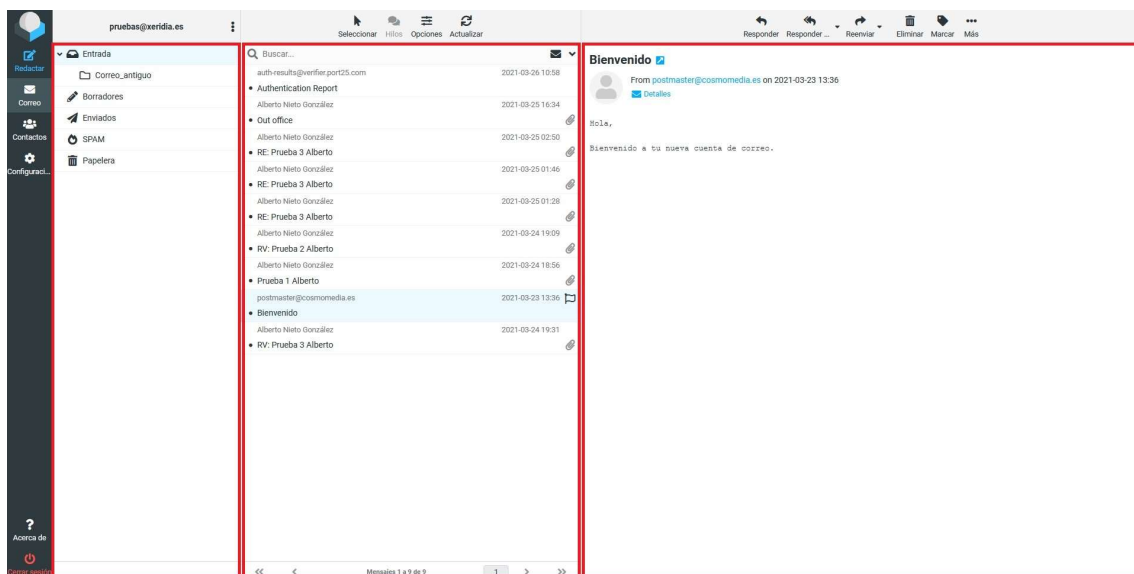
pruebas@xeridia.es

Seleccionar Hilos Opciones Actualizar

Responder Responder ... Reenviar Eliminar Marcar Más

Redactar
Correo
Contactos
Configuraci...

Entrada
Correo_antiguo
Borradores
Enviados
SPAM
Papelera

Buscar...

auth-results@verifier.port25.com 2021-03-26 10:58
• Authentication Report
Alberto Nieto González 2021-03-25 16:34
• Out office
Alberto Nieto González 2021-03-25 02:50
• RE: Prueba 3 Alberto
Alberto Nieto González 2021-03-25 01:46
• RE: Prueba 3 Alberto
Alberto Nieto González 2021-03-25 01:28
• RE: Prueba 3 Alberto
Alberto Nieto González 2021-03-24 19:09
• RV: Prueba 2 Alberto
Alberto Nieto González 2021-03-24 18:56
• Prueba 1 Alberto
postmaster@cosmomedia.es 2021-03-23 13:36
• Bienvenido
Alberto Nieto González 2021-03-24 19:31
• RV: Prueba 3 Alberto

Mensajes 1 a 9 de 9 1

Bienvenido

From postmaster@cosmomedia.es on 2021-03-23 13:36
Detalles

Hola,

Bienvenido a tu nueva cuenta de correo.

Acerca de
Cerrar sesión